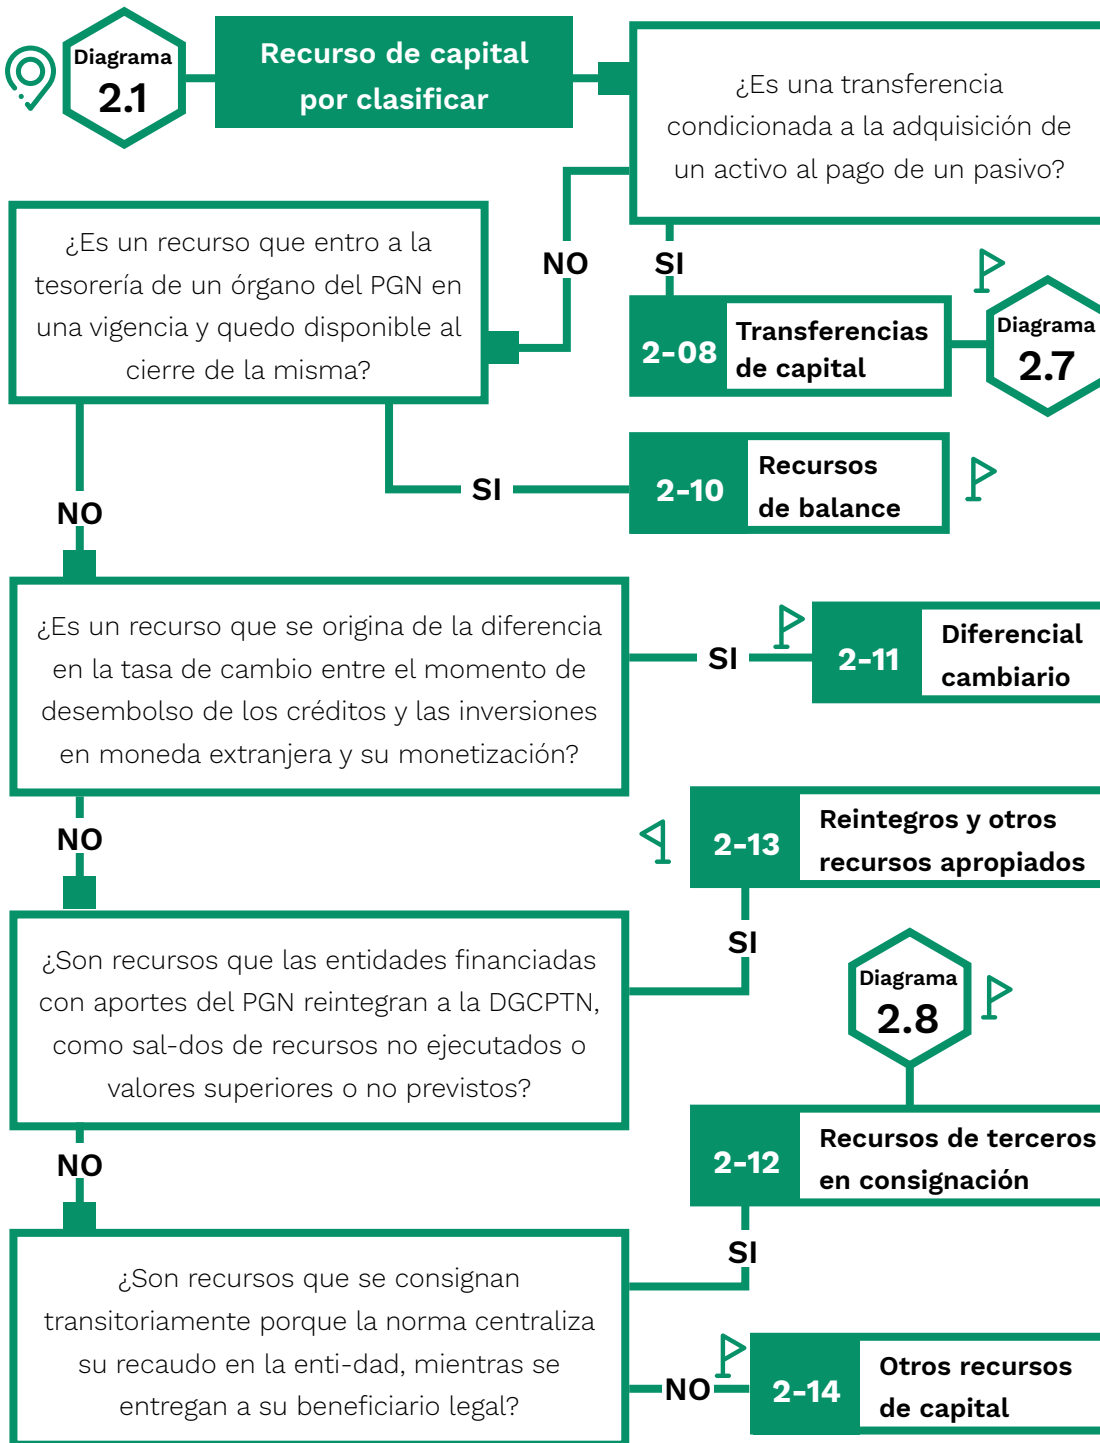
Diagrama 2.1

Recurso de capital por clasificar

¿Es una transferencia condicionada a la adquisición de un activo al pago de un pasivo?

NO

SI

2-08 Transferencias de capital

Diagrama 2.7

¿Es un recurso que entro a la tesorería de un órgano del PGN en una vigencia y quedo disponible al cierre de la misma?

SI

2-10 Recursos de balance

NO

¿Es un recurso que se origina de la diferencia en la tasa de cambio entre el momento de desembolso de los créditos y las inversiones en moneda extranjera y su monetización?

SI

2-11 Diferencial cambiario

NO

2-13 Reintegros y otros recursos apropiados

SI

¿Son recursos que las entidades financiadas con aportes del PGN reintegran a la DGCPTN, como sal-dos de recursos no ejecutados o valores superiores o no previstos?

Diagrama 2.8

NO

2-12 Recursos de terceros en consignación

SI

¿Son recursos que se consignan transitoriamente porque la norma centraliza su recaudo en la enti-dad, mientras se entregan a su beneficiario legal?

NO

2-14 Otros recursos de capital